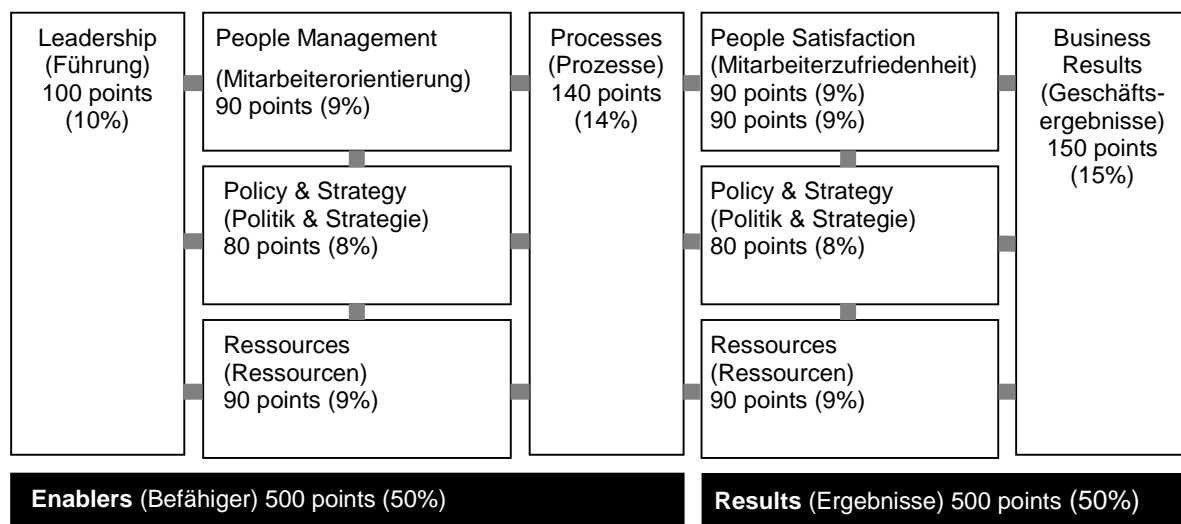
Leadership (Führung) 100 points (10%)

People Management (Mitarbeiterorientierung) 90 points (9%)

Policy & Strategy (Politik & Strategie) 80 points (8%)

Ressources (Ressourcen) 90 points (9%)

Processes (Prozesse) 140 points (14%)

People Satisfaction (Mitarbeiterzufriedenheit) 90 points (9%) 90 points (9%)

Policy & Strategy (Politik & Strategie) 80 points (8%)

Ressources (Ressourcen) 90 points (9%)

Business Results (Geschäftsergebnisse) 150 points (15%)

**Enablers** (Befähiger) 500 points (50%)

**Results** (Ergebnisse) 500 points (50%)